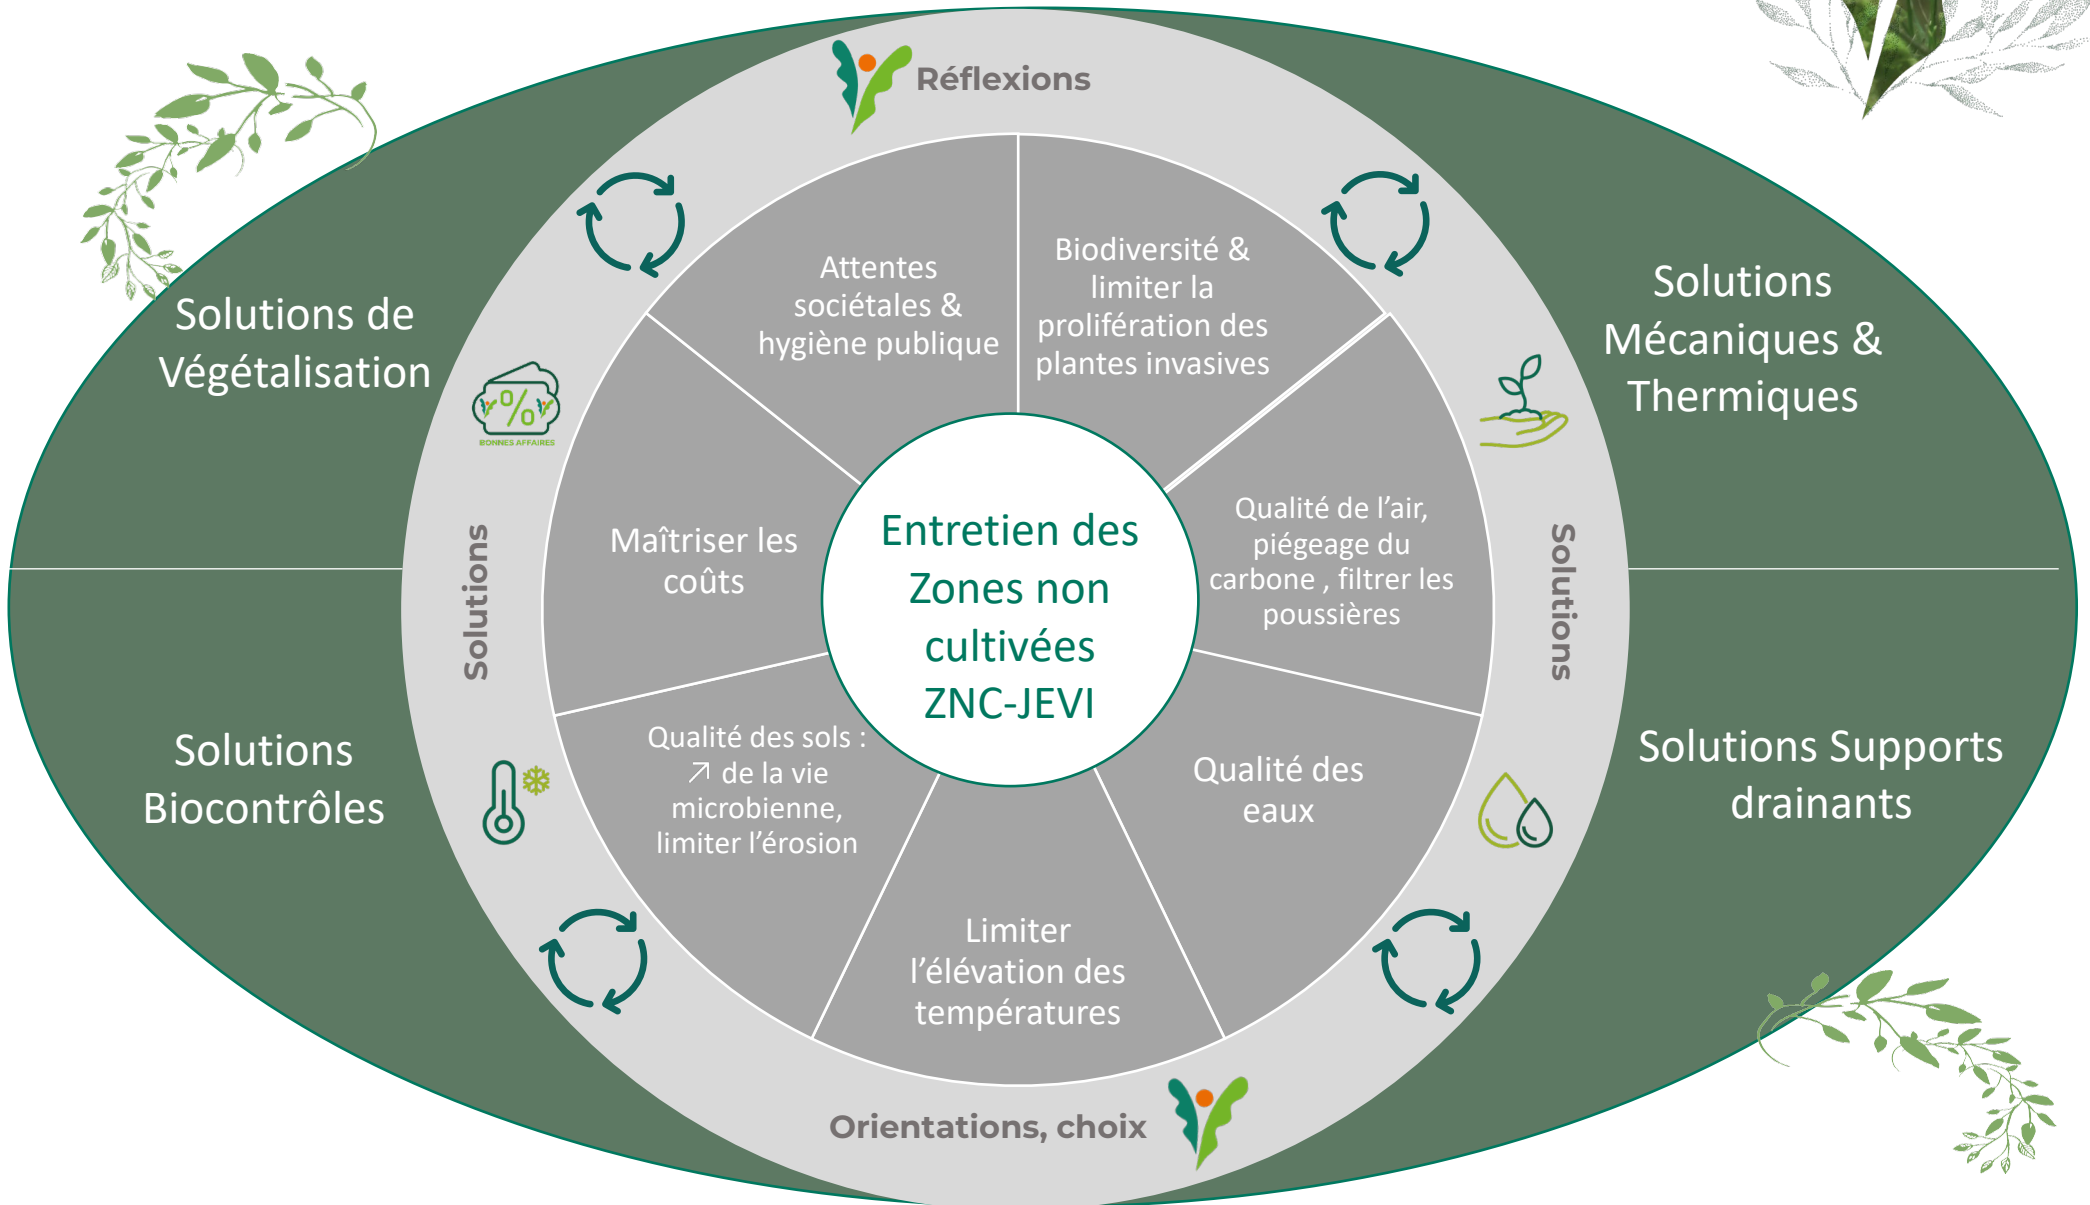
Réflexions

Solutions de Végétalisation

Solutions Mécaniques & Thermiques

Solutions Biocontrôles

Solutions Supports drainants

Attentes sociétales & hygiène publique

Biodiversité & limiter la prolifération des plantes invasives

Maîtriser les coûts

Entretien des Zones non cultivées ZNC-JEVI

Qualité de l'air, piégeage du carbone , filtrer les poussières

Qualité des sols : ↗ de la vie microbienne, limiter l'érosion

Qualité des eaux

Limiter l'élévation des températures

Solutions

Solutions

BONNES AFFAIRES

Orientations, choix